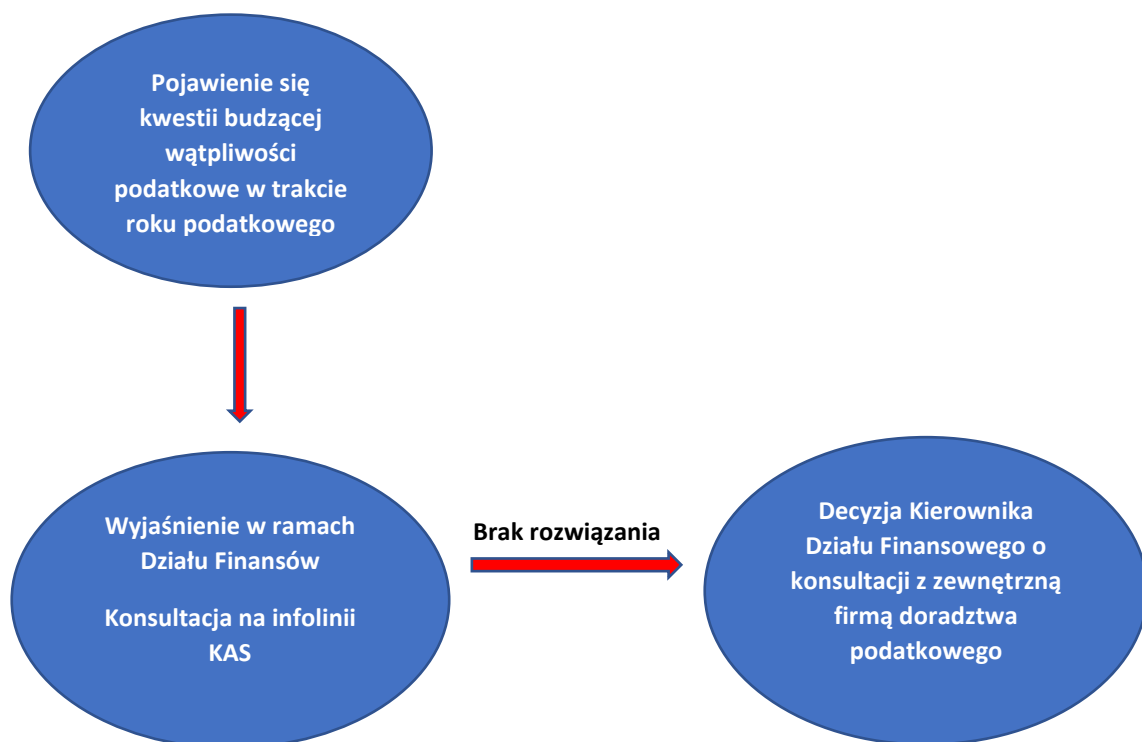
Pojawienie się kwestii budzącej wątpliwości podatkowe w trakcie roku podatkowego

Wyjaśnienie w ramach Działu Finansów

Konsultacja na infolinii KAS

Brak rozwiązania

Decyzja Kierownika Działu Finansowego o konsultacji z zewnętrzną firmą doradztwa podatkowego